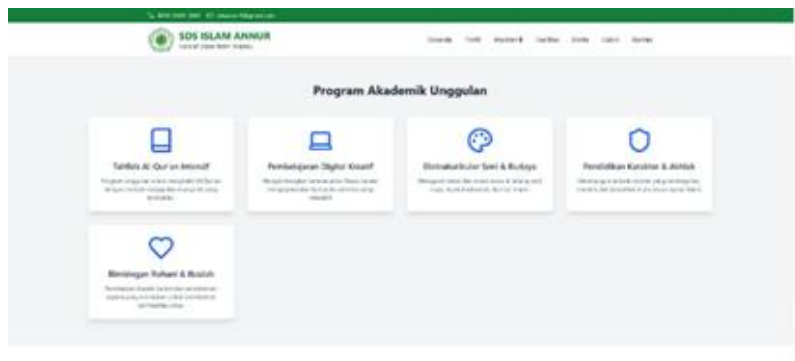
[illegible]

SDS ISLAM ANNUR
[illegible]

Beranda Profil Akademik Fasilitas Berita Galeri Kontak

Program Akademik Unggulan

Tahfidz Al-Qur'an Intensif
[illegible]

Pembelajaran Digital Kreatif
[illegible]

Ekstrakurikuler Seni & Budaya
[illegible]

Pendidikan Karakter & Akhlak
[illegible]

Bimbingan Rohani & Ibadah
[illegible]